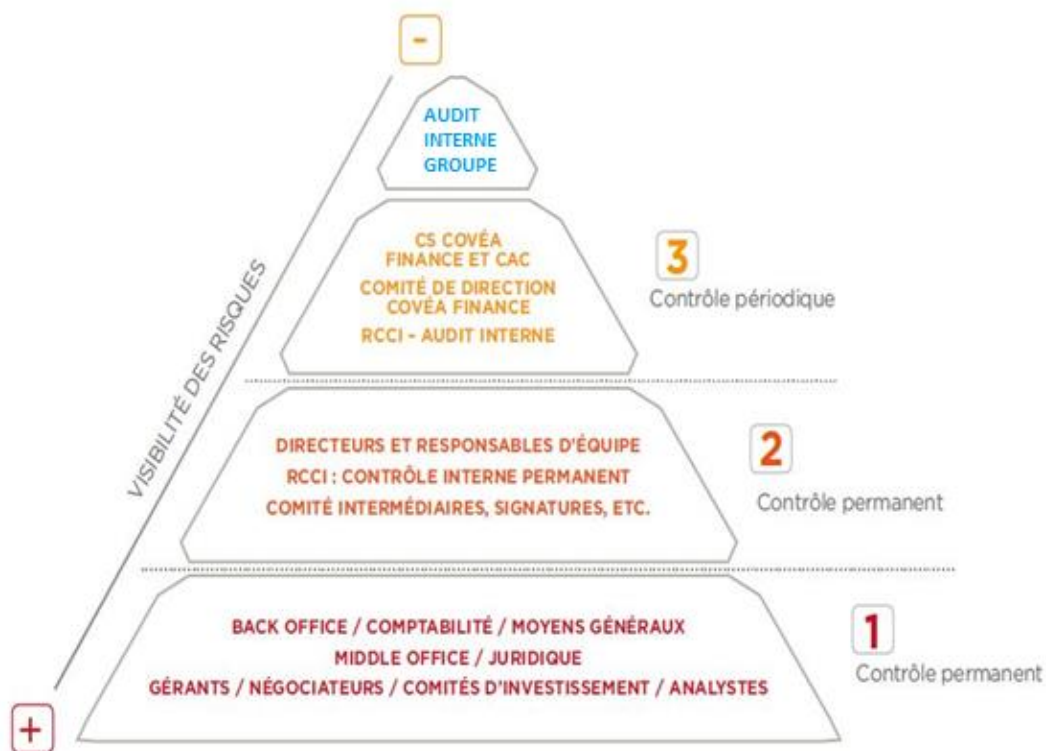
-

VISIBILITÉ DES RISQUES

AUDIT INTERNE GROUPE

CS COVÉA FINANCE ET CAC

COMITÉ DE DIRECTION COVÉA FINANCE

RCCI - AUDIT INTERNE

3
Contrôle périodique

DIRECTEURS ET RESPONSABLES D'ÉQUIPE

RCCI : CONTRÔLE INTERNE PERMANENT

COMITÉ INTERMÉDIAIRES, SIGNATURES, ETC.

2
Contrôle permanent

BACK OFFICE / COMPTABILITÉ / MOYENS GÉNÉRAUX

MIDDLE OFFICE / JURIDIQUE

GÉRANTS / NÉGOCIATEURS / COMITÉS D'INVESTISSEMENT / ANALYSTES

1
Contrôle permanent

+